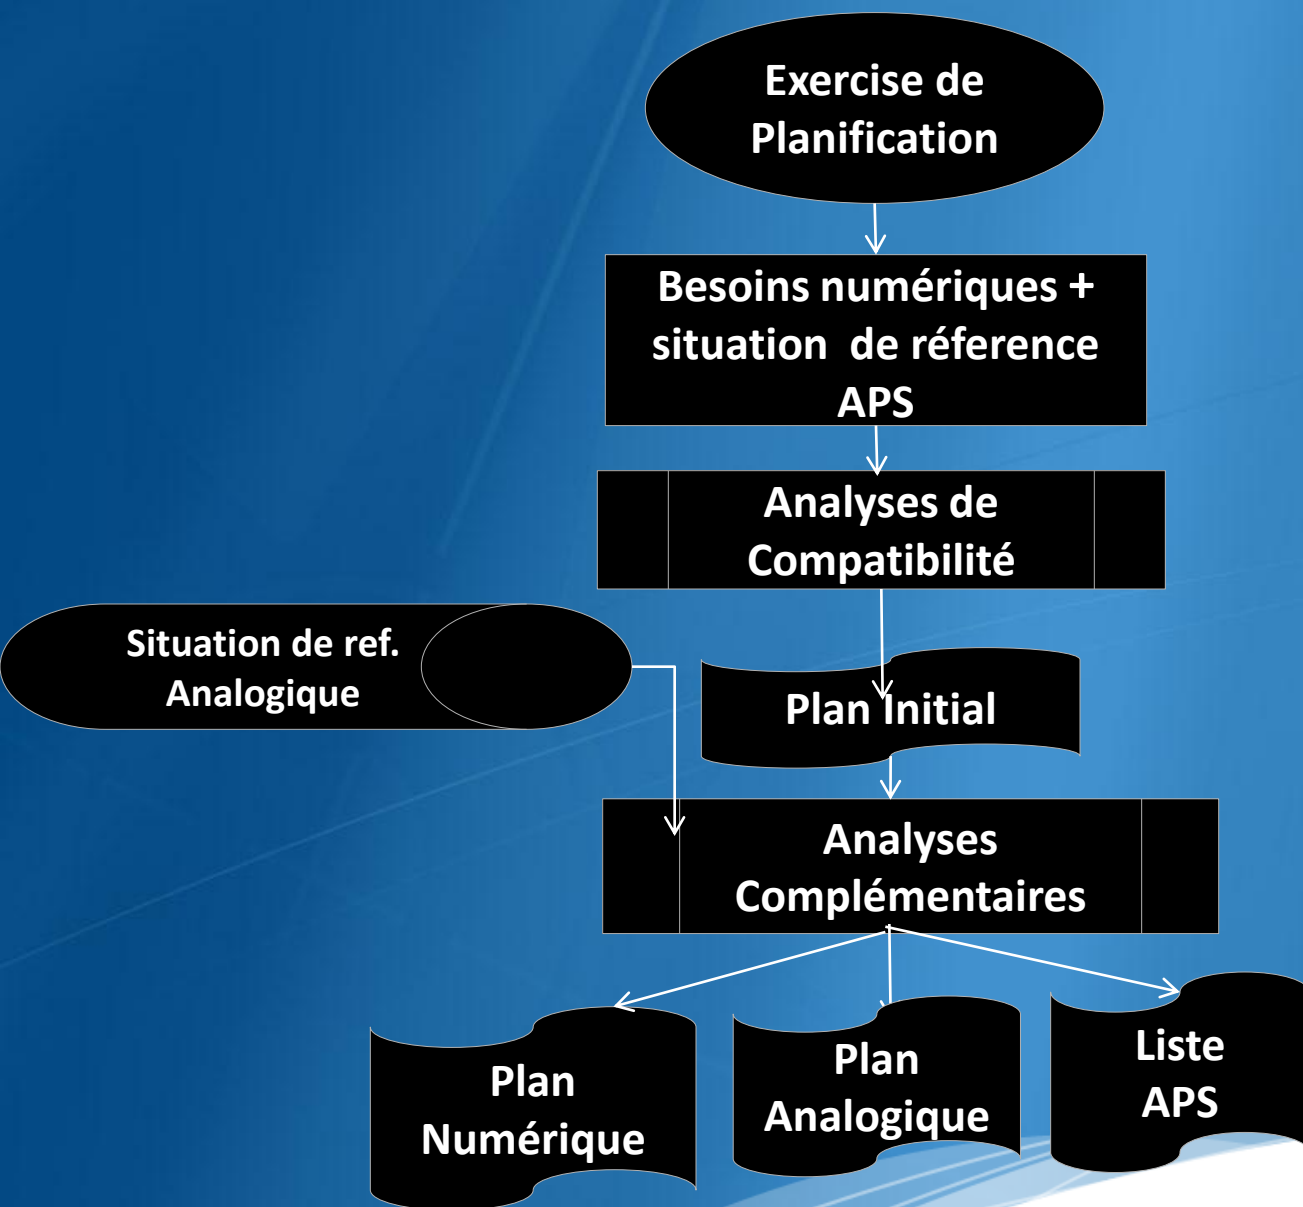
Exercise de Planification

Besoins numériques + situation de réference APS

Analyses de Compatibilité

Situation de ref. Analogique

Plan Initial

Analyses Complémentaires

Plan Numérique

Plan Analogique

Liste APS